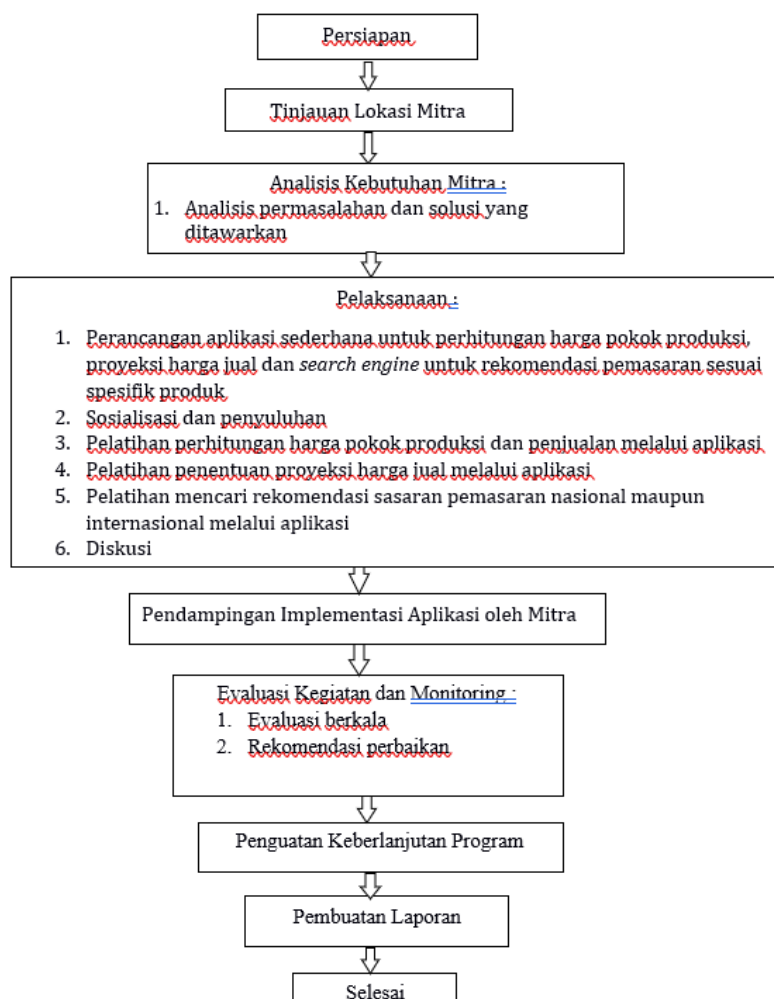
Persiapan

Tinjauan Lokasi Mitra

Analisis Kebutuhan Mitra :
1. Analisis permasalahan dan solusi yang ditawarkan

Pelaksanaan :
1. Perancangan aplikasi sederhana untuk perhitungan harga pokok produksi, proyeksi harga jual dan *search engine* untuk rekomendasi pemasaran sesuai spesifik produk
2. Sosialisasi dan penyuluhan
3. Pelatihan perhitungan harga pokok produksi dan penjualan melalui aplikasi
4. Pelatihan penentuan proyeksi harga jual melalui aplikasi
5. Pelatihan mencari rekomendasi sasaran pemasaran nasional maupun internasional melalui aplikasi
6. Diskusi

Pendampingan Implementasi Aplikasi oleh Mitra

Evaluasi Kegiatan dan Monitoring :
1. Evaluasi berkala
2. Rekomendasi perbaikan

Penguatan Keberlanjutan Program

Pembuatan Laporan

Selesai